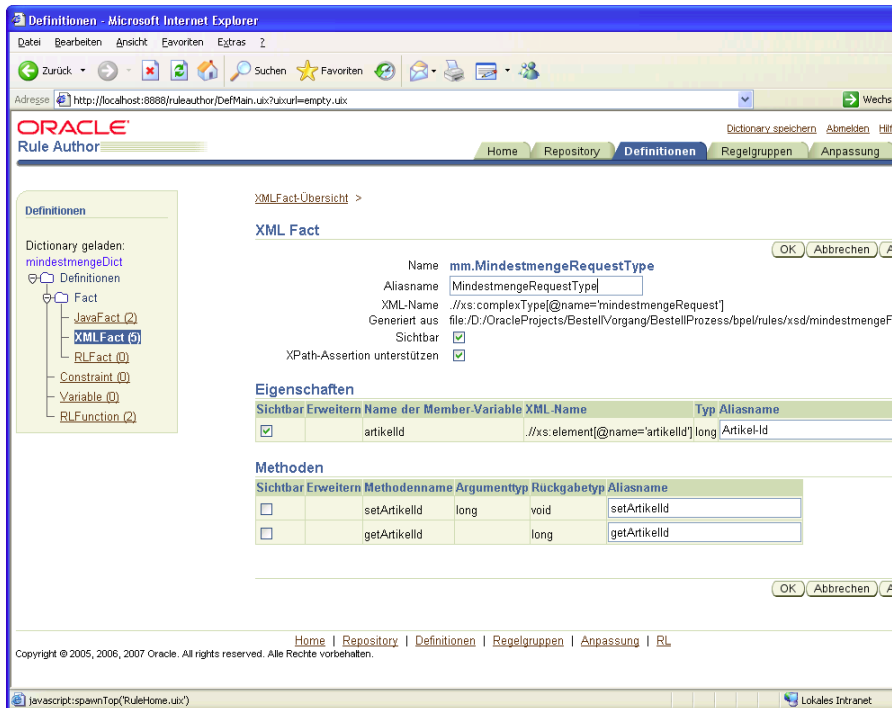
Definitionen - Microsoft Internet Explorer

Datei Bearbeiten Ansicht Favoriten Extras ?

Zurück Suchen Favoriten

Adresse http://localhost:8888/ruleauthor/DefMain.uix?uixurl=empty.uix Wechs

ORACLE
Rule Author

Dictionary speichern Abmelden Hilf

Home Repository Definitionen Regelgruppen Anpassung

Definitionen

Dictionary geladen: mindestmengeDict
Definitionen
Fact
JavaFact (2)
XMLFact (5)
RLFact (0)
Constraint (0)
Variable (0)
RLFunction (2)

XMLFact-Übersicht >

XML Fact

OK Abbrechen A

Name mm.MindestmengeRequestType
Aliasname MindestmengeRequestType
XML-Name .//xs:complexType[@name='mindestmengeRequest']
Generiert aus file:/D:/OracleProjects/BestellVorgang/BestellProzess/bpel/rules/xsd/mindestmengeF
Sichtbar
XPath-Assertion unterstützen

Eigenschaften

| Sichtbar | Erweitern | Name der Member-Variable | XML-Name | Typ | Aliasname |
|---|---|---|---|---|---|
| | | artikelId | .//xs:element[@name='artikelId'] | long | Artikel-Id |

Methoden

| Sichtbar | Erweitern | Methodenname | Argumenttyp | Rückgabetyp | Aliasname |
|---|---|---|---|---|---|
| | | setArtikelId | long | void | setArtikelId |
| | | getArtikelId | | long | getArtikelId |

OK Abbrechen A

Home | Repository | Definitionen | Regelgruppen | Anpassung | RL
Copyright © 2005, 2006, 2007 Oracle. All rights reserved. Alle Rechte vorbehalten.

javascript:spawnTop('RuleHome.uix') Lokales Intranet